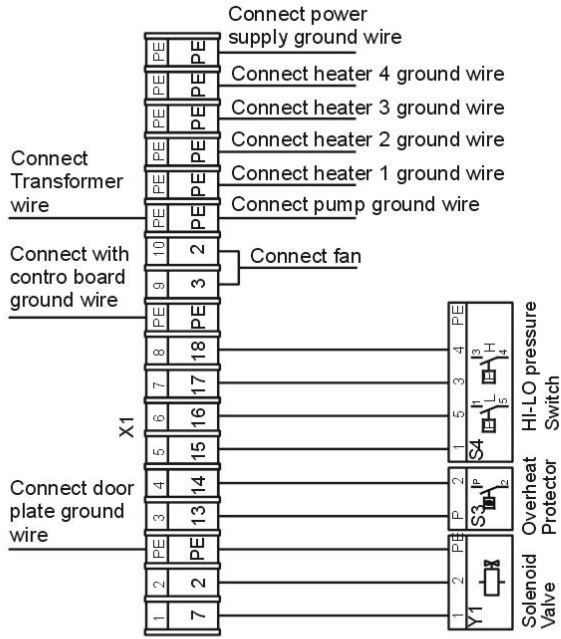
Connect power supply ground wire

Connect heater 4 ground wire

Connect heater 3 ground wire

Connect heater 2 ground wire

Connect heater 1 ground wire

Connect pump ground wire

Connect Transformer wire

Connect with contro board ground wire

Connect fan

Connect door plate ground wire

X1

| | |
|---|---|
| PE | PE |
| PE | PE |
| PE | PE |
| PE | PE |
| PE | PE |
| PE | PE |
| 10 | 2 |
| 9 | 3 |
| PE | PE |
| 8 | 18 |
| 7 | 17 |
| 6 | 16 |
| 5 | 15 |
| 4 | 14 |
| 3 | 13 |
| PE | PE |
| 2 | 2 |
| 1 | 7 |

PE 4 3 5 1 S4 L H HI-LO pressure Switch

2 P S3 Overheat Protector

PE 2 1 Y1 Solenoid Valve